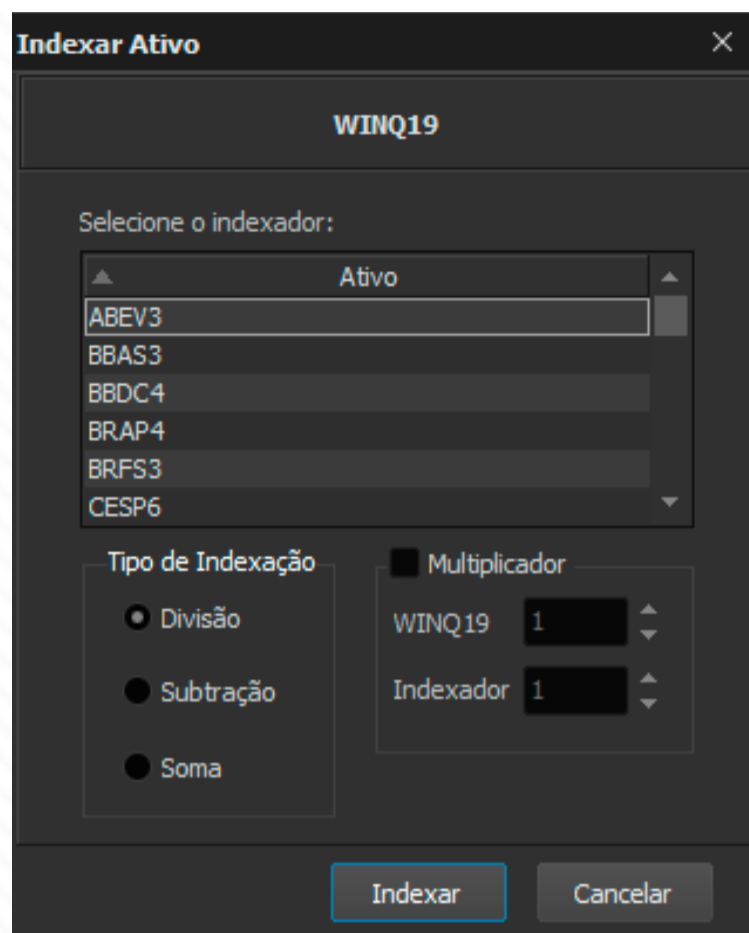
Indexar Ativo

WINQ19

Selecione o indexador:

| Ativo |
|---|
| ABEV3 |
| BBAS3 |
| BBDC4 |
| BRAP4 |
| BRFS3 |
| CESP6 |

Tipo de Indexação

Divisão

Subtração

Soma

Multiplicador

WINQ19 1

Indexador 1

Indexar

Cancelar